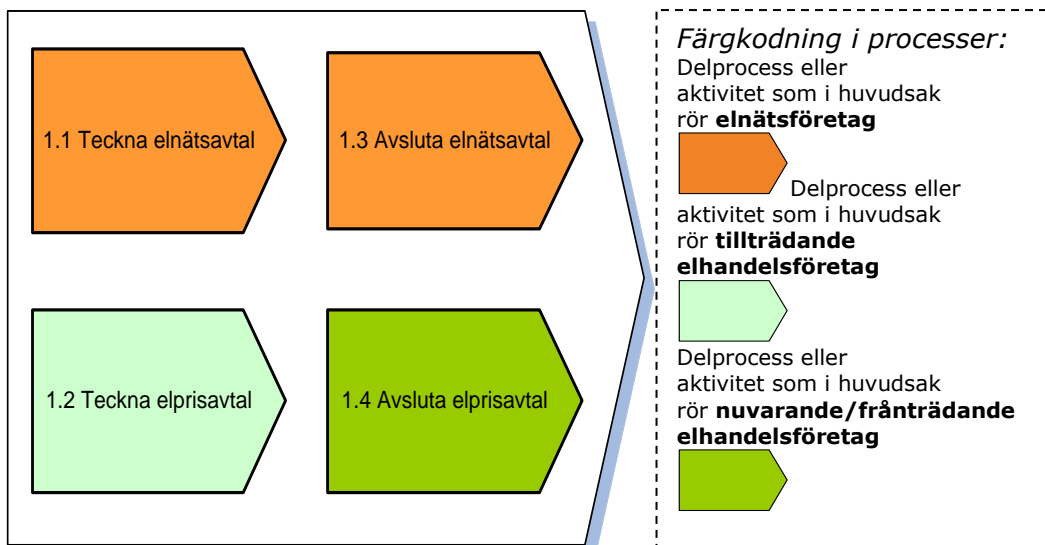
1.1 Teckna elnätsavtal

1.3 Avsluta elnätsavtal

1.2 Teckna elprisavtal

1.4 Avsluta elprisavtal

*Färgkodning i processer:*

Delprocess eller aktivitet som i huvudsak rör **elnätsföretag**

Delprocess eller aktivitet som i huvudsak rör **tillträdande elhandelsföretag**

Delprocess eller aktivitet som i huvudsak rör **nuvarande/frånträdande elhandelsföretag**